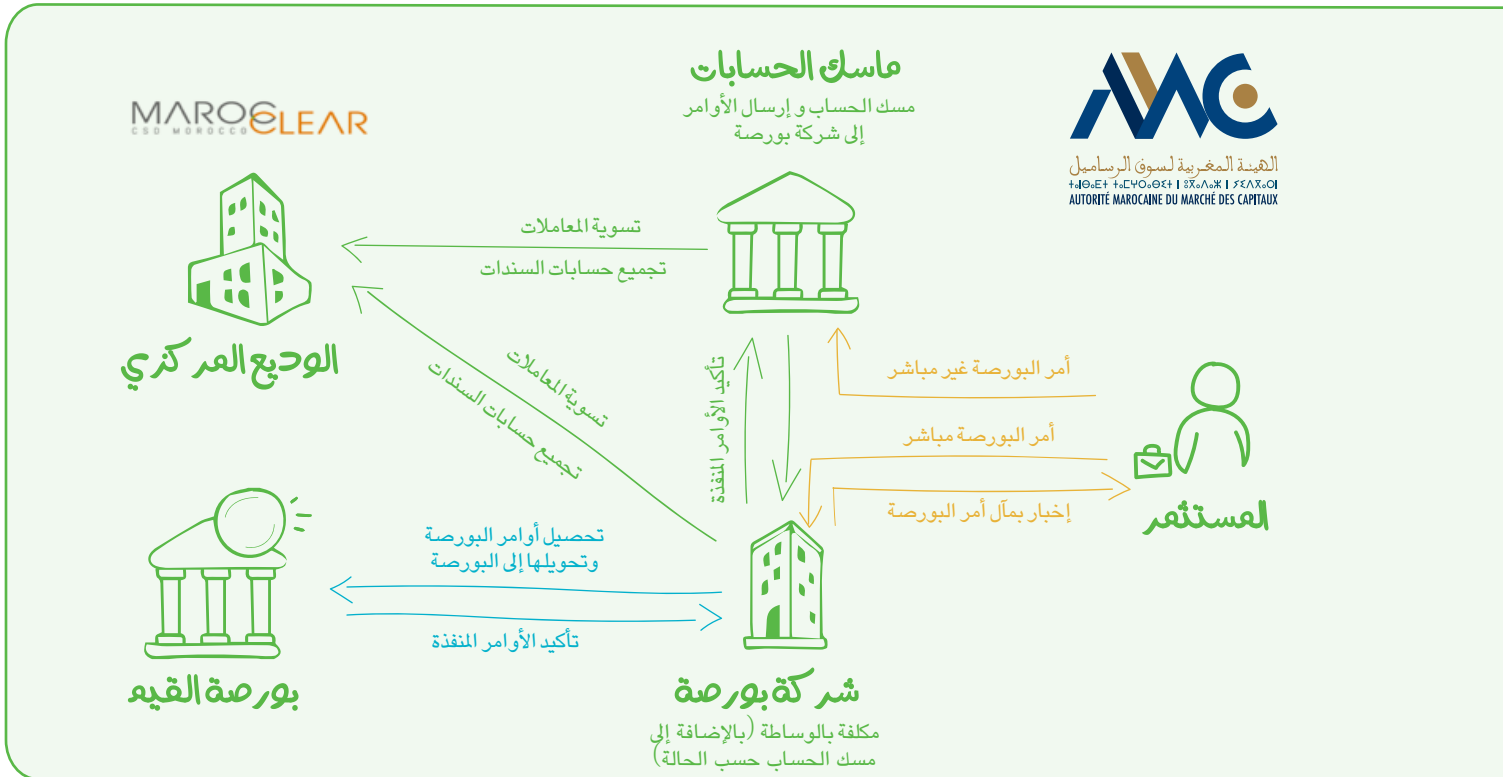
MAROCLEAR
CSD MOROCCO

ماسك الحسابات
مسك الحساب و إرسال الأوامر إلى شركة بورصة

الهيئة المغربية لسوق الرساميل
AUTORITÉ MAROCAINE DU MARCHÉ DES CAPITAUX

تسوية المعاملات
تجميع حسابات السندات

الوديع المركزي

تسوية المعاملات
تجميع حسابات السندات

تأكيد الأوامر المنفذة

أمر البورصة غير مباشر
أمر البورصة مباشر
إخبار بمآل أمر البورصة

المستثمر

تحصيل أوامر البورصة وتحويلها إلى البورصة
تأكيد الأوامر المنفذة

بورصة القيم

شركة بورصة
مكلفة بالوساطة (بالإضافة إلى مسك الحساب حسب الحالة)